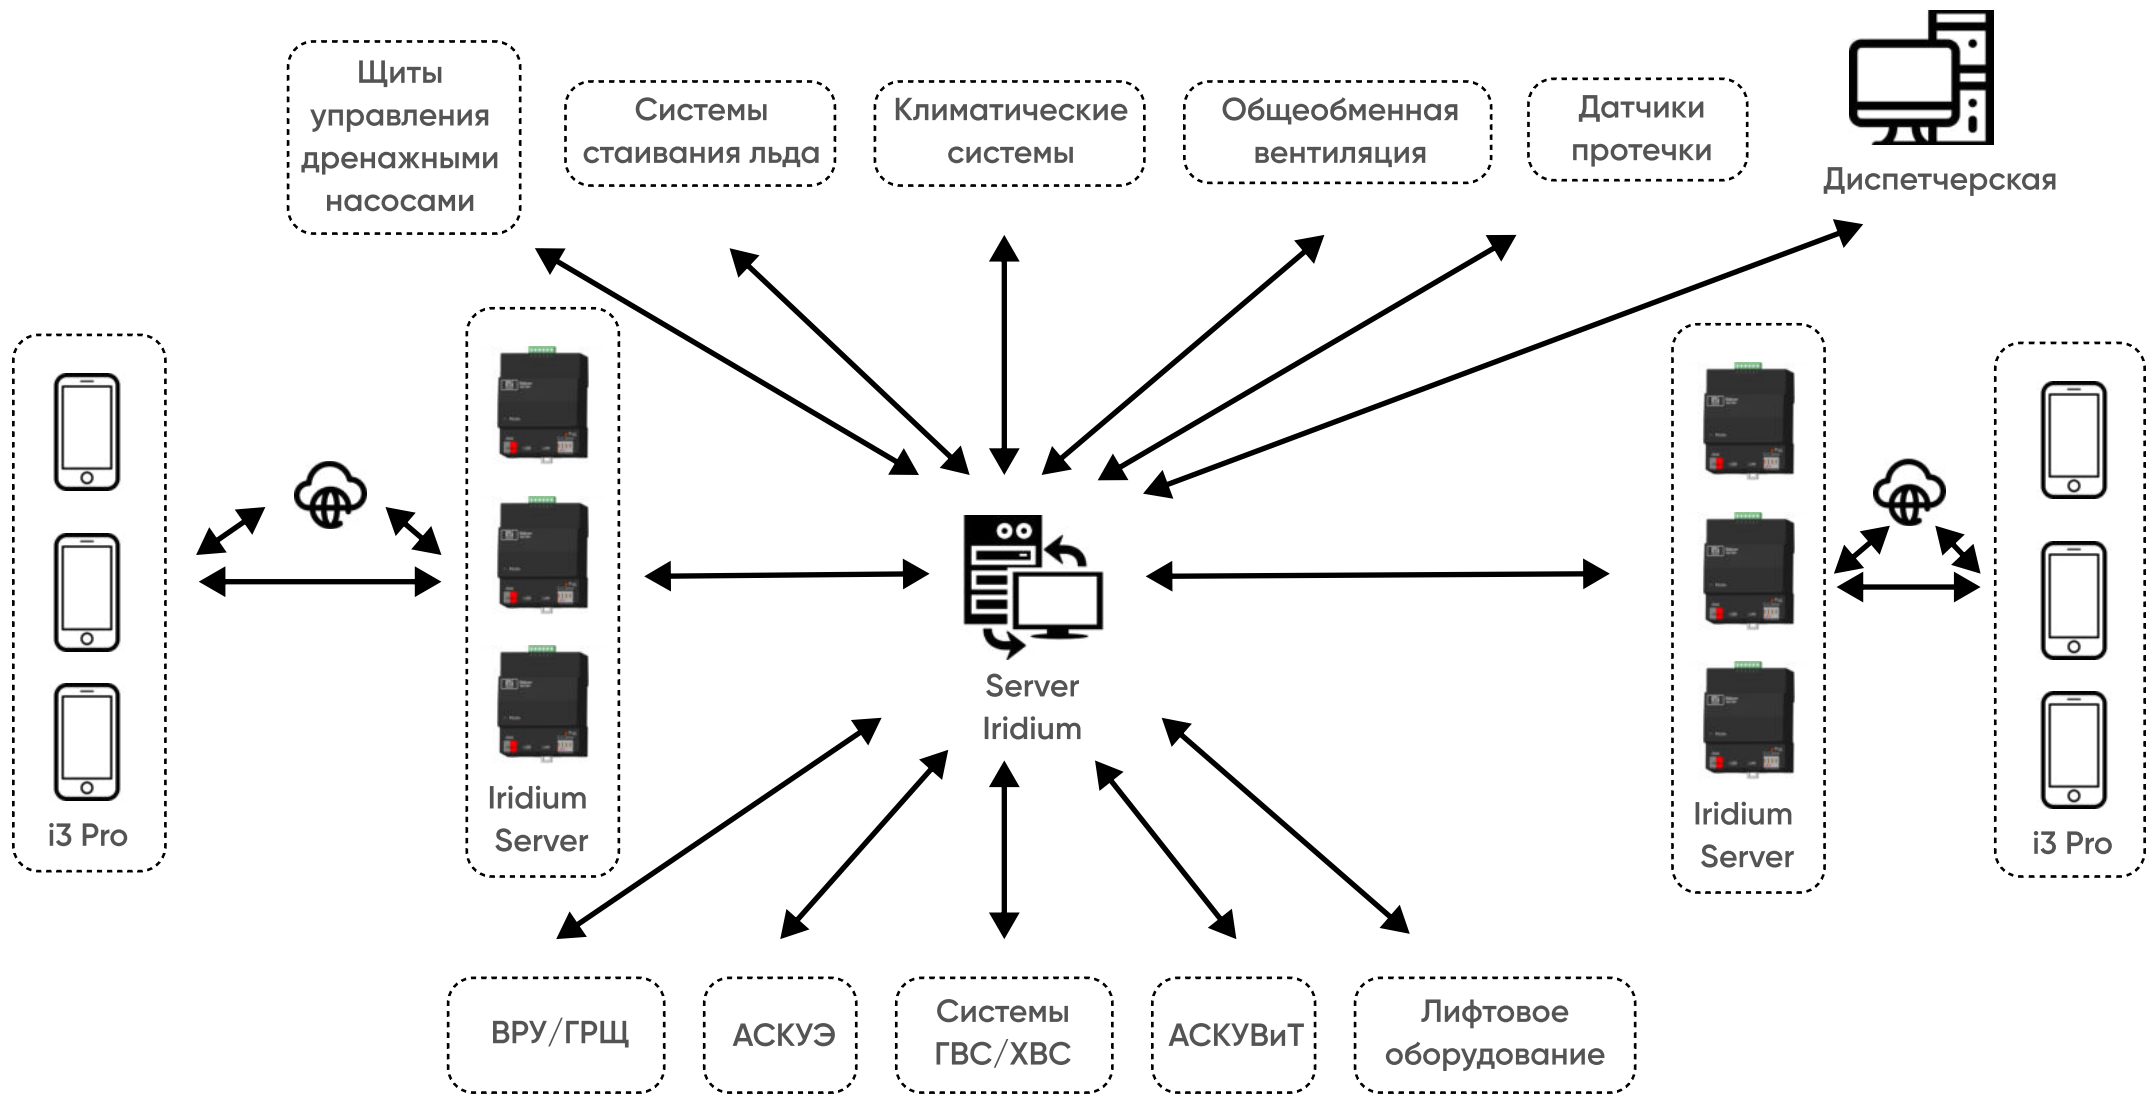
Щиты управления дренажными насосами

Системы стаивания льда

Климатические системы

Общеобменная вентиляция

Датчики протечки

Диспетчерская

i3 Pro

Iridium Server

Server Iridium

Iridium Server

i3 Pro

ВРУ/ГРЩ

АСКУЭ

Системы ГВС/ХВС

АСКУВиТ

Лифтовое оборудование